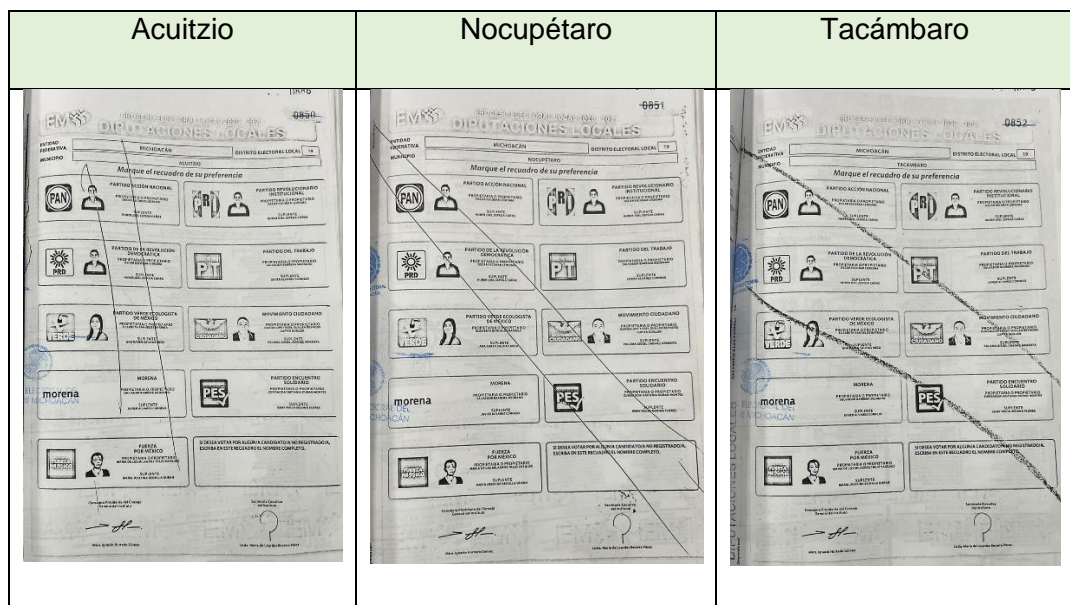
| Acuitzio | Nocupétaro | Tacámbaro |
|---|---|---|
| IEM PROCESO ELECTORAL LOCAL 2020 - 2021 DIPUTACIONES LOCALES 0850 ENTIDAD FEDERATIVA MICHOACÁN DISTRITO ELECTORAL LOCAL 19 MUNICIPIO ACUITZIO Marque el recuadro de su preferencia PAN PARTIDO ACCIÓN NACIONAL PROPIETARIO O PROPIETARIA SUPLENTE PRI PARTIDO REVOLUCIONARIO INSTITUCIONAL PROPIETARIO O PROPIETARIA SUPLENTE PRD PARTIDO DE LA REVOLUCIÓN DEMOCRÁTICA PROPIETARIO O PROPIETARIA SUPLENTE PT PARTIDO DEL TRABAJO PROPIETARIO O PROPIETARIA SUPLENTE VERDE PARTIDO VERDE ECOLOGISTA DE MÉXICO PROPIETARIO O PROPIETARIA SUPLENTE MOVIMIENTO CIUDADANO PROPIETARIO O PROPIETARIA SUPLENTE morena MORENA PROPIETARIO O PROPIETARIA SUPLENTE PES PARTIDO ENCUENTRO SOLIDARIO PROPIETARIO O PROPIETARIA SUPLENTE FUERZA POR MÉXICO PROPIETARIO O PROPIETARIA SUPLENTE SI DESEA VOTAR POR ALGUNA CANDIDATA O NO REGISTRADA, ESCRIBA EN ESTE RECUADRO EL NOMBRE COMPLETO. Consejero Presidente del Consejo General Secretaria Ejecutiva | IEM PROCESO ELECTORAL LOCAL 2020 - 2021 DIPUTACIONES LOCALES 0851 ENTIDAD FEDERATIVA MICHOACÁN DISTRITO ELECTORAL LOCAL 19 MUNICIPIO NOCUPÉTARO Marque el recuadro de su preferencia PAN PARTIDO ACCIÓN NACIONAL PROPIETARIO O PROPIETARIA SUPLENTE PRI PARTIDO REVOLUCIONARIO INSTITUCIONAL PROPIETARIO O PROPIETARIA SUPLENTE PRD PARTIDO DE LA REVOLUCIÓN DEMOCRÁTICA PROPIETARIO O PROPIETARIA SUPLENTE PT PARTIDO DEL TRABAJO PROPIETARIO O PROPIETARIA SUPLENTE VERDE PARTIDO VERDE ECOLOGISTA DE MÉXICO PROPIETARIO O PROPIETARIA SUPLENTE MOVIMIENTO CIUDADANO PROPIETARIO O PROPIETARIA SUPLENTE morena MORENA PROPIETARIO O PROPIETARIA SUPLENTE PES PARTIDO ENCUENTRO SOLIDARIO PROPIETARIO O PROPIETARIA SUPLENTE FUERZA POR MÉXICO PROPIETARIO O PROPIETARIA SUPLENTE SI DESEA VOTAR POR ALGUNA CANDIDATA O NO REGISTRADA, ESCRIBA EN ESTE RECUADRO EL NOMBRE COMPLETO. Consejero Presidente del Consejo General Secretaria Ejecutiva | IEM PROCESO ELECTORAL LOCAL 2020 - 2021 DIPUTACIONES LOCALES 0852 ENTIDAD FEDERATIVA MICHOACÁN DISTRITO ELECTORAL LOCAL 19 MUNICIPIO TACÁMBARO Marque el recuadro de su preferencia PAN PARTIDO ACCIÓN NACIONAL PROPIETARIO O PROPIETARIA SUPLENTE PRI PARTIDO REVOLUCIONARIO INSTITUCIONAL PROPIETARIO O PROPIETARIA SUPLENTE PRD PARTIDO DE LA REVOLUCIÓN DEMOCRÁTICA PROPIETARIO O PROPIETARIA SUPLENTE PT PARTIDO DEL TRABAJO PROPIETARIO O PROPIETARIA SUPLENTE VERDE PARTIDO VERDE ECOLOGISTA DE MÉXICO PROPIETARIO O PROPIETARIA SUPLENTE MOVIMIENTO CIUDADANO PROPIETARIO O PROPIETARIA SUPLENTE morena MORENA PROPIETARIO O PROPIETARIA SUPLENTE PES PARTIDO ENCUENTRO SOLIDARIO PROPIETARIO O PROPIETARIA SUPLENTE FUERZA POR MÉXICO PROPIETARIO O PROPIETARIA SUPLENTE SI DESEA VOTAR POR ALGUNA CANDIDATA O NO REGISTRADA, ESCRIBA EN ESTE RECUADRO EL NOMBRE COMPLETO. Consejero Presidente del Consejo General Secretaria Ejecutiva |